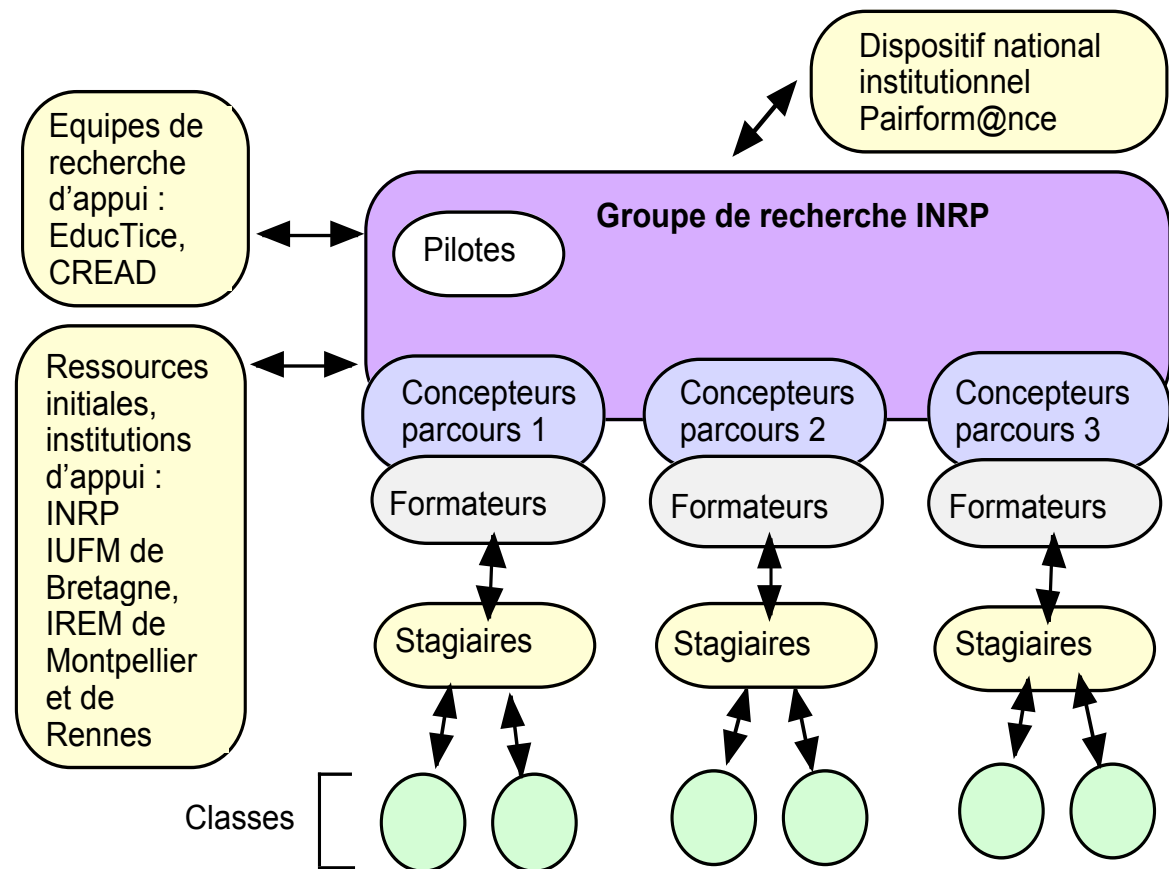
Dispositif national institutionnel Pairform@nce

Equipes de recherche d'appui : EducTice, CREAD

Groupe de recherche INRP

Pilotes

Ressources initiales, institutions d'appui : INRP IUFM de Bretagne, IREM de Montpellier et de Rennes

Concepteurs parcours 1

Concepteurs parcours 2

Concepteurs parcours 3

Formateurs

Formateurs

Formateurs

Stagiaires

Stagiaires

Stagiaires

Classes